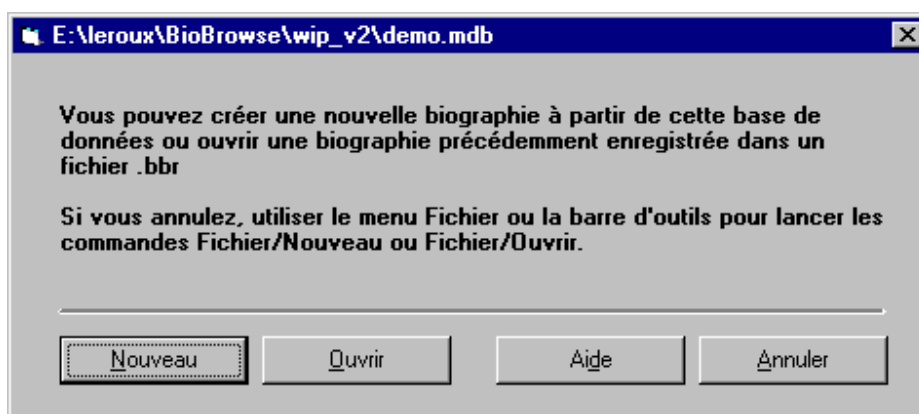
E:\leroux\BioBrowse\wip_v2\demo.mdb

Vous pouvez créer une nouvelle biographie à partir de cette base de données ou ouvrir une biographie précédemment enregistrée dans un fichier .bbr

Si vous annulez, utiliser le menu Fichier ou la barre d'outils pour lancer les commandes Fichier/Nouveau ou Fichier/Ouvrir.

Nouveau
Ouvrir
Aide
Annuler